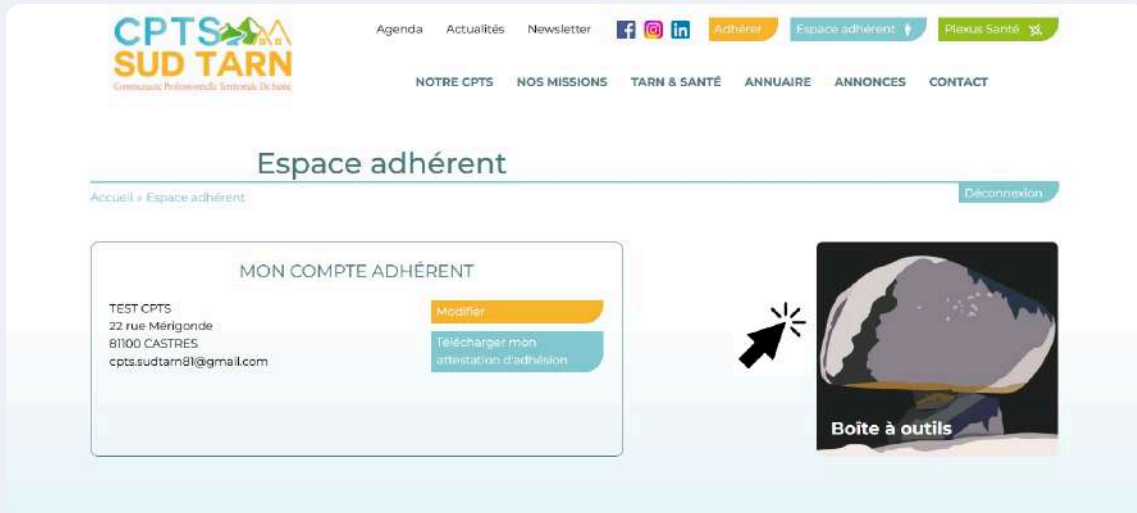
CPTS SUD TARN
Communauté Professionnelle Territoriale De Santé

Agenda Actualités Newsletter Adhérer Espace adhérent Plexus Santé

NOTRE CPTS NOS MISSIONS TARN & SANTÉ ANNUAIRE ANNONCES CONTACT

Espace adhérent

Accueil » Espace adhérent

Déconnexion

MON COMPTE ADHÉRENT

TEST CPTS
22 rue Mérigonde
81100 CASTRES
cpts.sudtarn81@gmail.com

Modifier

Télécharger mon attestation d'adhésion

Boîte à outils